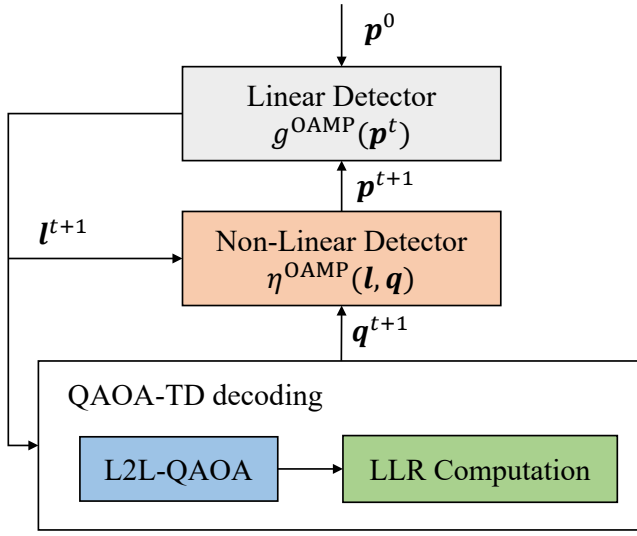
$\boldsymbol{p}^0$

Linear Detector
$g^{\text{OAMP}}(\boldsymbol{p}^t)$

$\boldsymbol{p}^{t+1}$

$\boldsymbol{l}^{t+1}$

Non-Linear Detector
$\eta^{\text{OAMP}}(\boldsymbol{l}, \boldsymbol{q})$

$\boldsymbol{q}^{t+1}$

QAOA-TD decoding

L2L-QAOA

LLR Computation